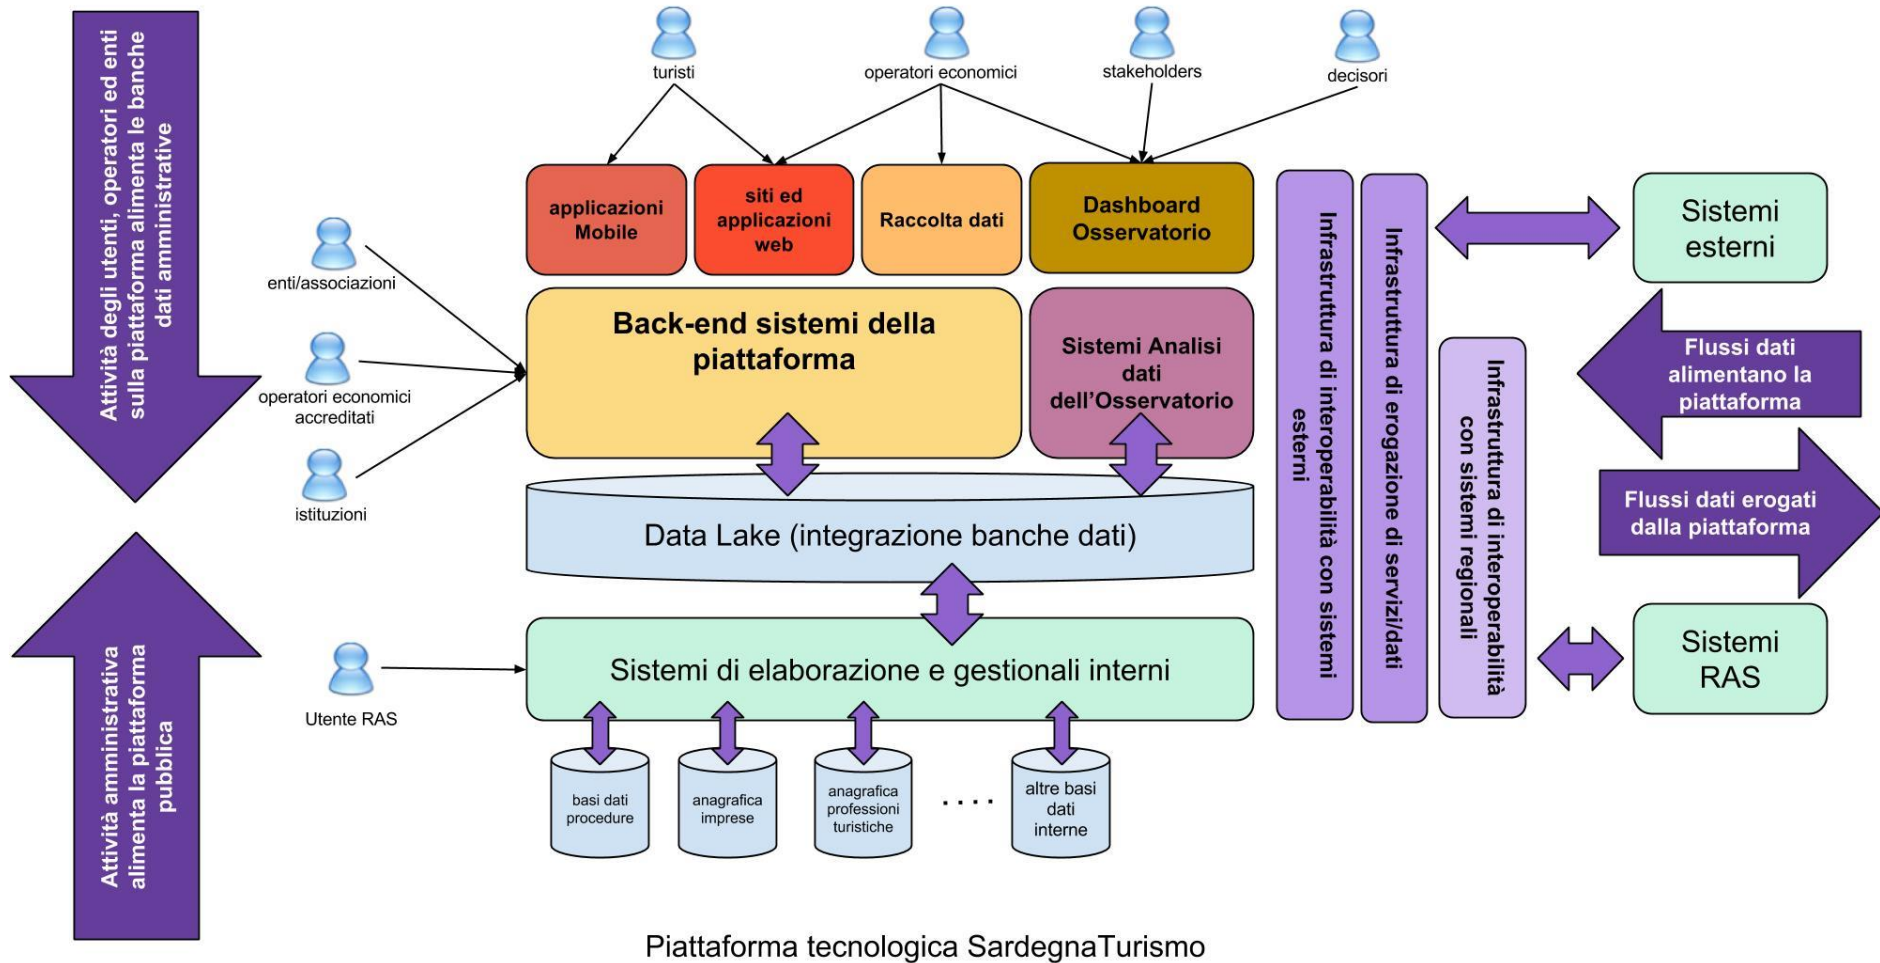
Attività degli utenti, operatori ed enti sulla piattaforma alimenta le banche dati amministrative

Attività amministrativa alimenta la piattaforma pubblica

turisti

operatori economici

stakeholders

decisori

applicazioni Mobile

siti ed applicazioni web

Raccolta dati

Dashboard Osservatorio

enti/associazioni

operatori economici accreditati

istituzioni

Back-end sistemi della piattaforma

Sistemi Analisi dati dell'Osservatorio

Data Lake (integrazione banche dati)

Utente RAS

Sistemi di elaborazione e gestionali interni

basi dati procedure

anagrafica imprese

anagrafica professioni turistiche

. . . .

altre basi dati interne

Infrastruttura di interoperabilità con sistemi esterni

Infrastruttura di erogazione di servizi/dati

Infrastruttura di interoperabilità con sistemi regionali

Sistemi esterni

Flussi dati alimentano la piattaforma

Flussi dati erogati dalla piattaforma

Sistemi RAS

Piattaforma tecnologica SardegnaTurismo